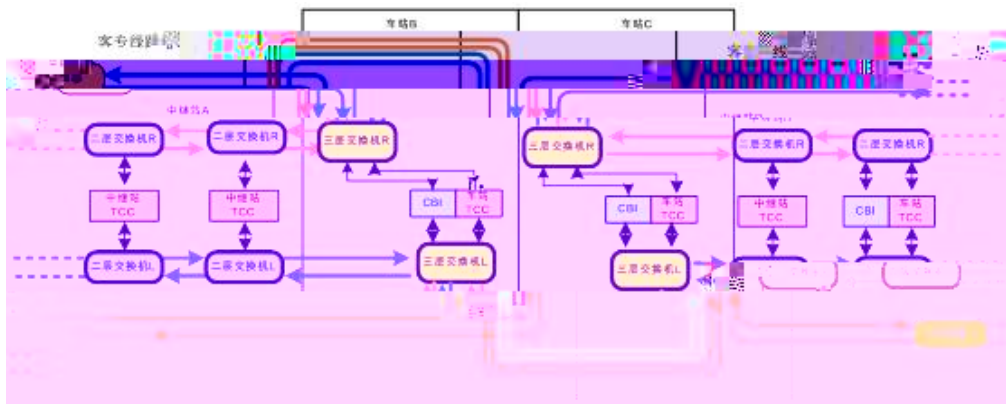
车站B

车站C

客专线路

中继站A

二层交换机R

二层交换机R

三层交换机R

三层交换机R

二层交换机R

二层交换机R

中继站
TCC

中继站
TCC

CBI

车站
TCC

CBI

车站
TCC

中继站
TCC

CBI

车站
TCC

二层交换机L

二层交换机L

三层交换机L

三层交换机L